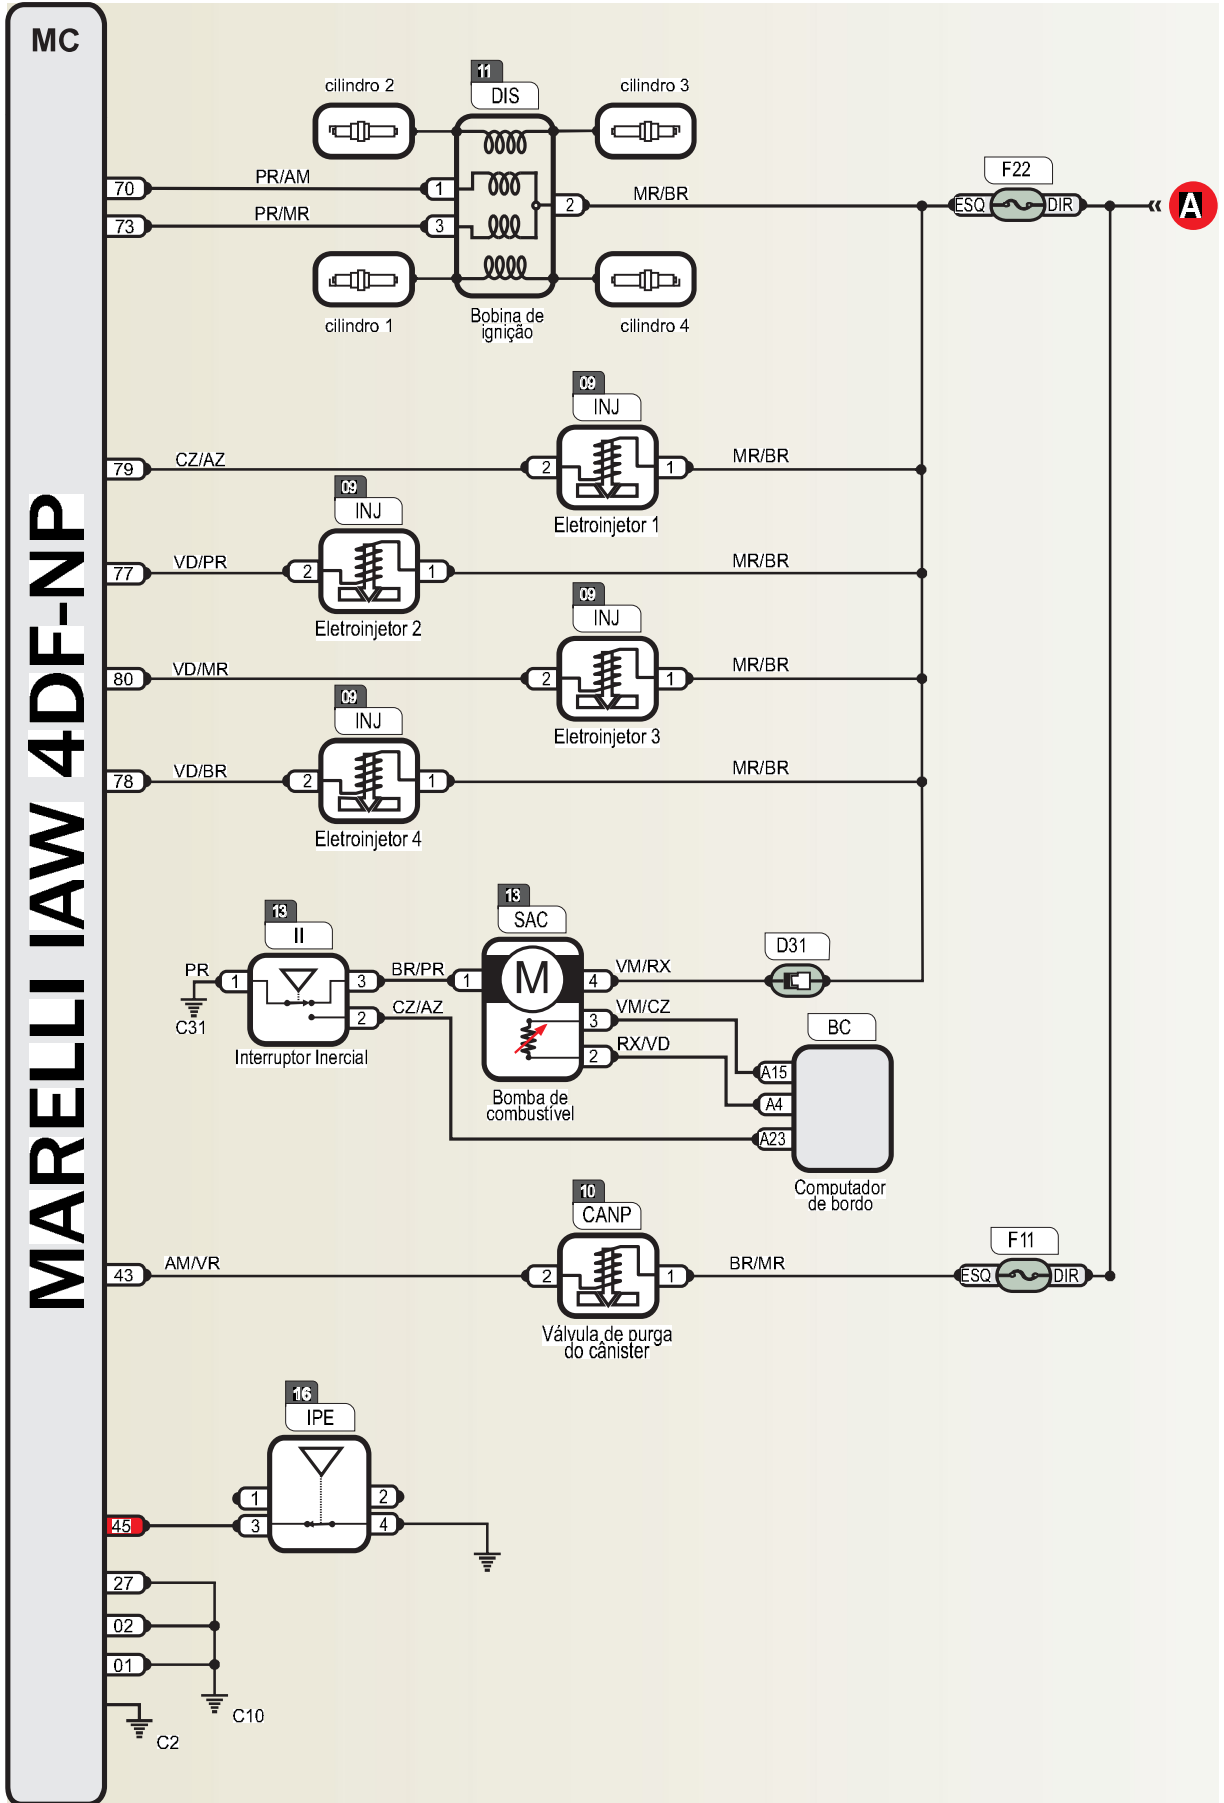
MC

MARELLI IAW 4DF-NP

cilindro 2
11
DIS
cilindro 3
70
PR/AM
1
73
PR/MR
3
2
MR/BR
F22
ESQ
DIR
A
cilindro 1
Bobina de ignição
cilindro 4

09
INJ
79
CZ/AZ
2
1
MR/BR
Eletroinjetor 1

09
INJ
77
VD/PR
2
1
MR/BR
Eletroinjetor 2

09
INJ
80
VD/MR
2
1
MR/BR
Eletroinjetor 3

09
INJ
78
VD/BR
2
1
MR/BR
Eletroinjetor 4

13
II
PR
1
C31
3
BR/PR
2
CZ/AZ
Interruptor Inercial
13
SAC
1
M
4
VM/RX
D31
3
VM/CZ
2
RX/VD
BC
A15
A4
A23
Bomba de combustível
Computador de bordo

10
CANP
43
AM/VR
2
1
BR/MR
F11
ESQ
DIR
Válvula de purga do cânister

16
IPE
1
2
45
3
4

27
02
01
C10
C2